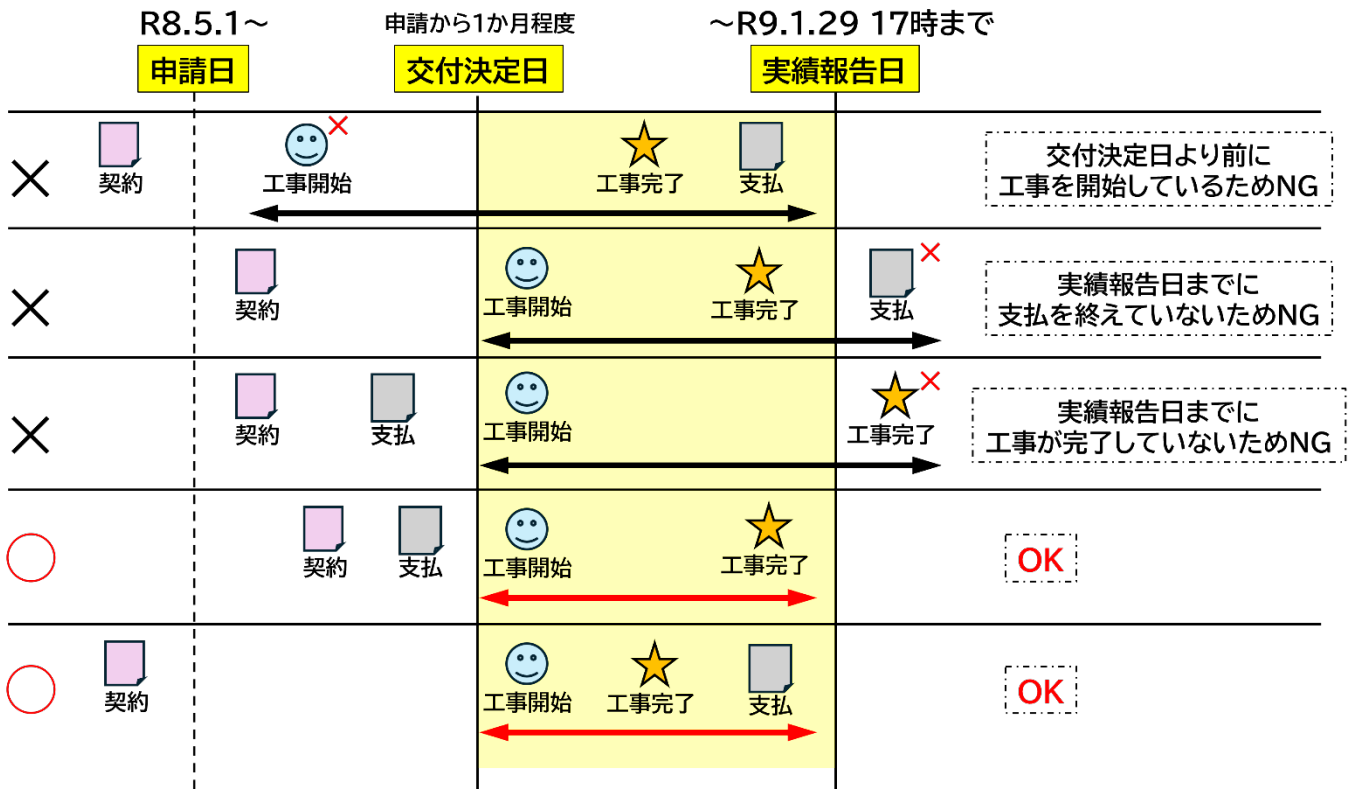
R8.5.1～
申請日

申請から1か月程度
交付決定日

～R9.1.29 17時まで
実績報告日

×
契約
工事開始
工事完了
支払
交付決定日より前に工事を開始しているためNG

×
契約
工事開始
工事完了
支払
実績報告日までに支払を終えていないためNG

×
契約
支払
工事開始
工事完了
実績報告日までに工事が完了していないためNG

○
契約
支払
工事開始
工事完了
OK

○
契約
工事開始
工事完了
支払
OK